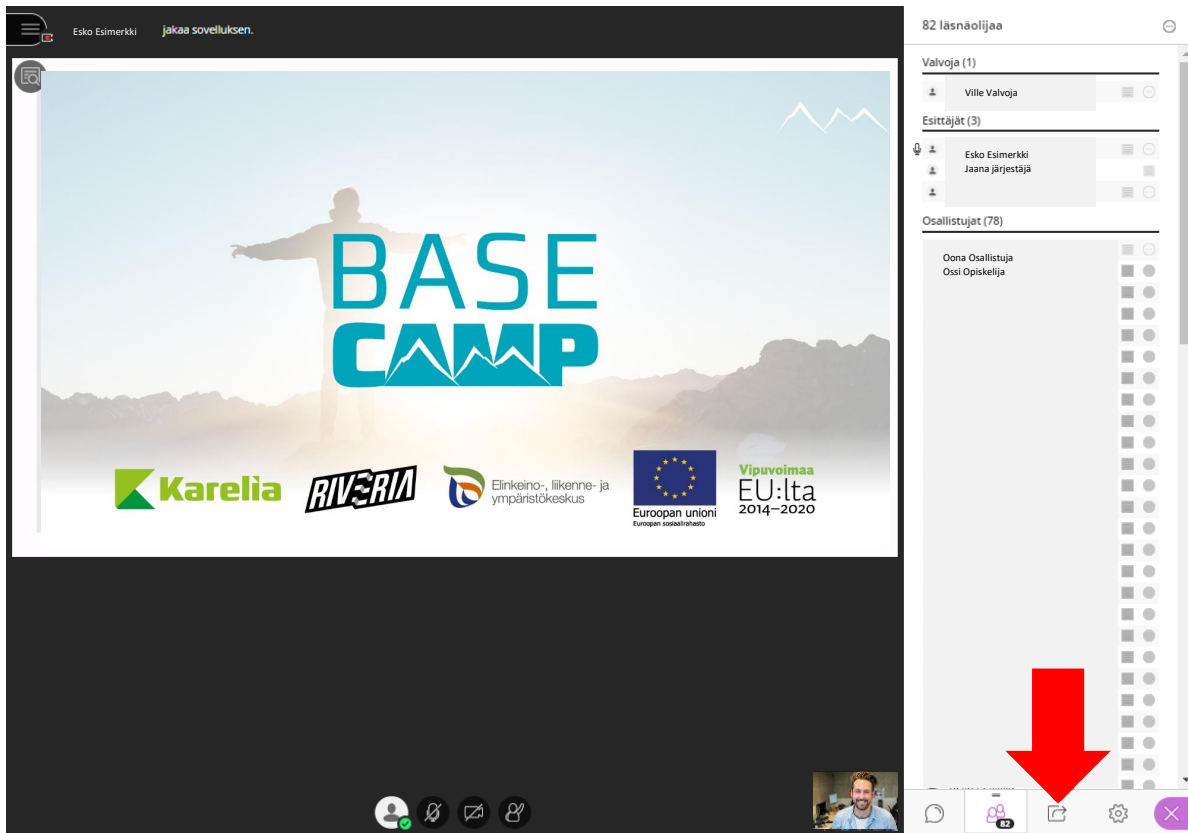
Esko Esimerkki jakaa sovelluksen.

BASE
CAMP

Karelia

RIVERIA

Elinkeino-, liikenne- ja ympäristökeskus

Euroopan unioni
Euroopan sosiaalirahasto

Vipuvoimaa
EU:lta
2014–2020

82 läsnäolijaa

Valvoja (1)
Ville Valvoja

Esittäjät (3)
Esko Esimerkki
Jaana järjestäjä

Osallistujat (78)
Oona Osallistuja
Ossi Opiskelija

82